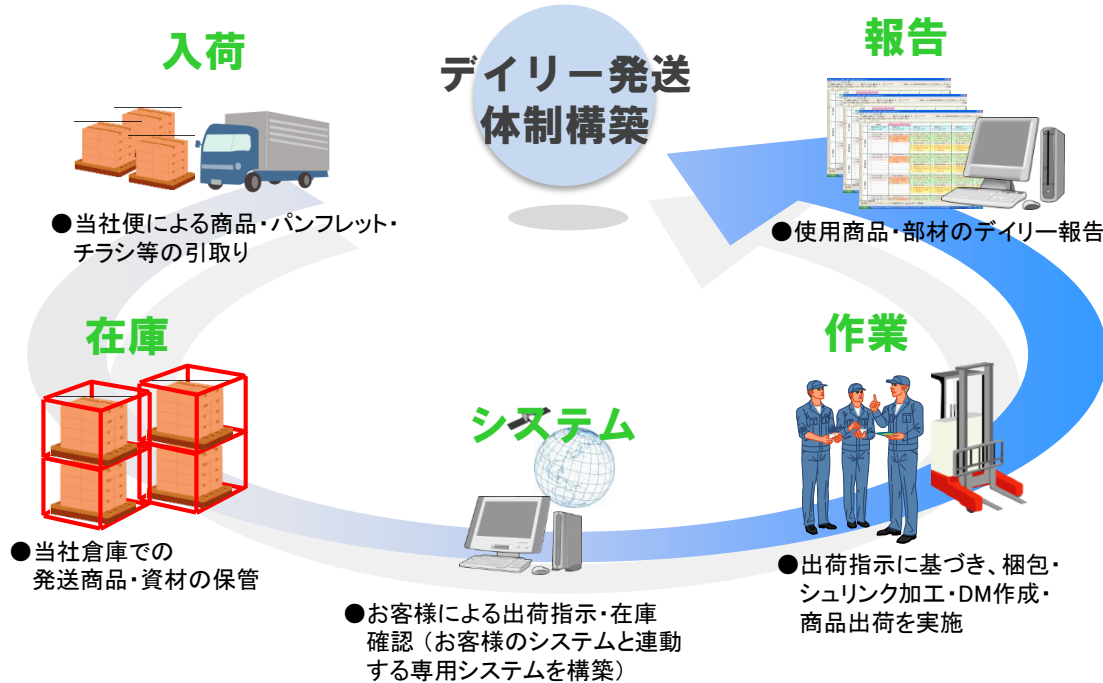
入荷

デイリー発送
体制構築

報告

●当社便による商品・パンフレット・チラシ等の引取り

●使用商品・部材のデイリー報告

在庫

作業

システム

●当社倉庫での発送商品・資材の保管

●出荷指示に基づき、梱包・シュリンク加工・DM作成・商品出荷を実施

●お客様による出荷指示・在庫確認（お客様のシステムと連動する専用システムを構築）